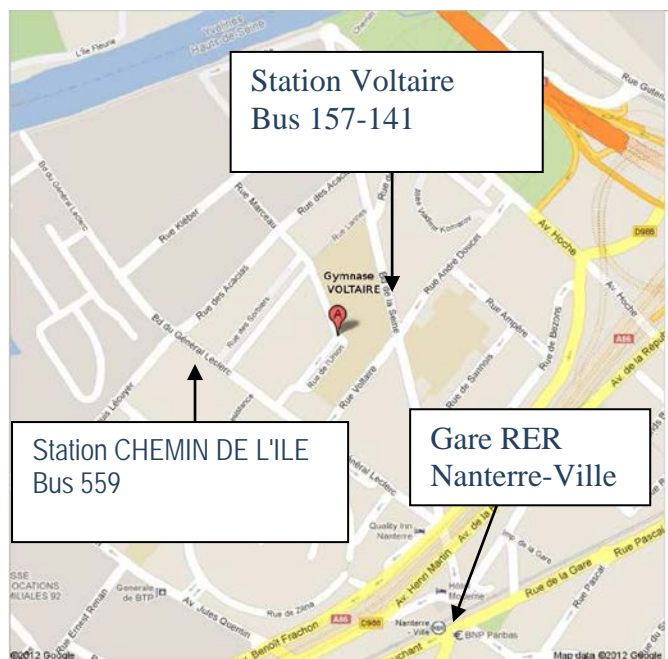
Station Voltaire
Bus 157-141

Station CHEMIN DE L'ILE
Bus 559

Gare RER
Nanterre-Ville

Yvelines
Hauts-de-Seine
L'Ile Fleurie
Rue Gutenb
Gymnase
VOLTAIRE
A
Rue Kléber
Rue Marceau
Rue des Acacias
Bd du Général Leclerc
Rue Voltaire
Rue André Doucet
Rue Ampère
Rue de Bezons
Av Hoche
D986
A86
Av de la Républ
Rue de l'Union
Rue des Sorbiers
Allée Vladimir Komarov
Rue de Sannois
Général Leclerc
Quality Inn Nanterre
Av. Henri Martin
Av de la
Rue de la Gare
Rue Pascal
Imp. de la Gare
Hôtel Mercure
Nanterre - Ville
BNP Paribas
Rue de Zilina
Av. Jules Quentin
Bd Benoît Frachon
Générale de BTP
Rue Ernest Renan
SSE
LOCATIONS
MILIALES 92
Bd Léopold
©2012 Google
Map data ©2012 Google